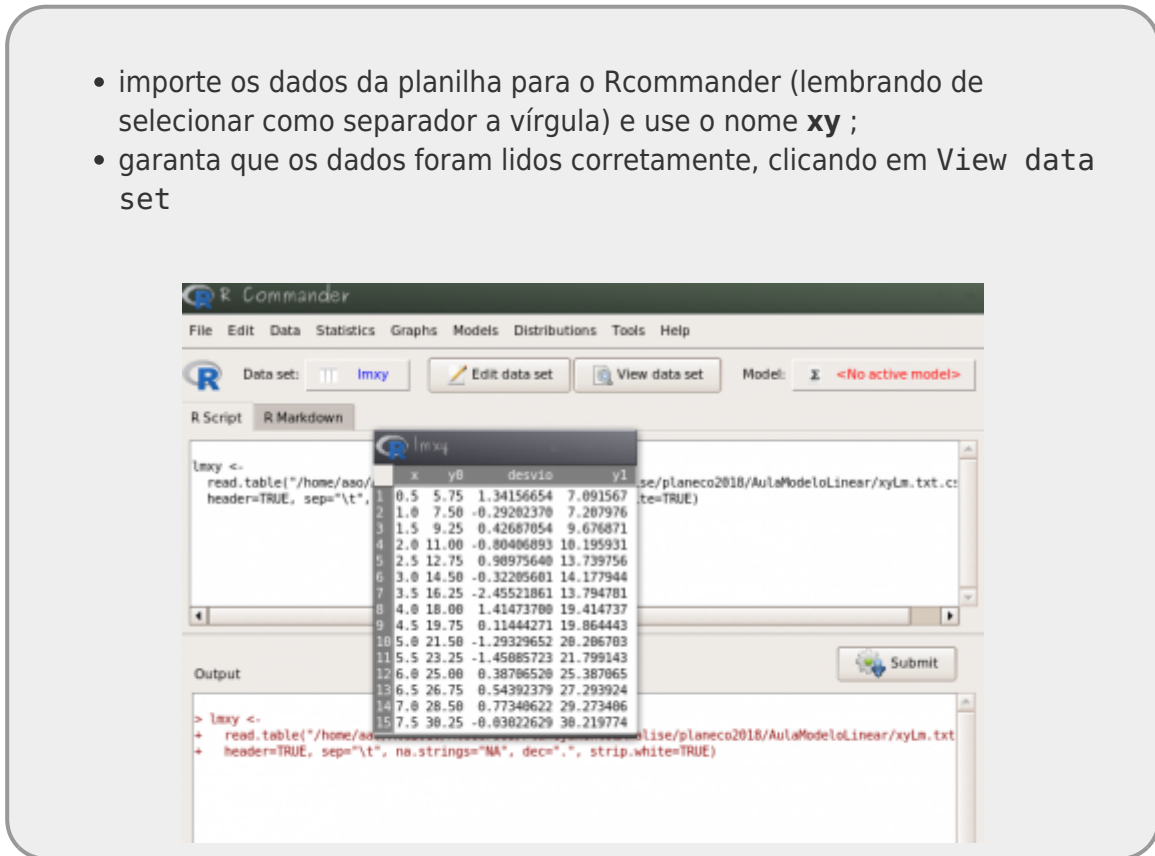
- importe os dados da planilha para o Rcommander (lembrando de selecionar como separador a vírgula) e use o nome **xy** ;
- garanta que os dados foram lidos corretamente, clicando em View data set

R Commander

File Edit Data Statistics Graphs Models Distributions Tools Help

Data set: lmxy | Edit data set | View data set | Model: Σ <No active model>

R Script | R Markdown

lmxy <-
  read.table("/home/aao/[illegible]se/planeco2018/AulaModeloLinear/xyLm.txt.c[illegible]
  header=TRUE, sep="\t", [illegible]te=TRUE)

lmxy

| | x | y0 | desvio | y1 |
|---|---|---|---|---|
| 1 | 0.5 | 5.75 | 1.34156654 | 7.091567 |
| 2 | 1.0 | 7.50 | -0.29202370 | 7.207976 |
| 3 | 1.5 | 9.25 | 0.42687054 | 9.676871 |
| 4 | 2.0 | 11.00 | -0.80406893 | 10.195931 |
| 5 | 2.5 | 12.75 | 0.98975640 | 13.739756 |
| 6 | 3.0 | 14.50 | -0.32205601 | 14.177944 |
| 7 | 3.5 | 16.25 | -2.45521861 | 13.794781 |
| 8 | 4.0 | 18.00 | 1.41473700 | 19.414737 |
| 9 | 4.5 | 19.75 | 0.11444271 | 19.864443 |
| 10 | 5.0 | 21.50 | -1.29329652 | 20.206703 |
| 11 | 5.5 | 23.25 | -1.45085723 | 21.799143 |
| 12 | 6.0 | 25.00 | 0.38706520 | 25.387065 |
| 13 | 6.5 | 26.75 | 0.54392379 | 27.293924 |
| 14 | 7.0 | 28.50 | 0.77340622 | 29.273406 |
| 15 | 7.5 | 30.25 | -0.03022629 | 30.219774 |

Output

Submit

> lmxy <-
+   read.table("/home/aa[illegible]lise/planeco2018/AulaModeloLinear/xyLm.txt
+   header=TRUE, sep="\t", na.strings="NA", dec=".", strip.white=TRUE)